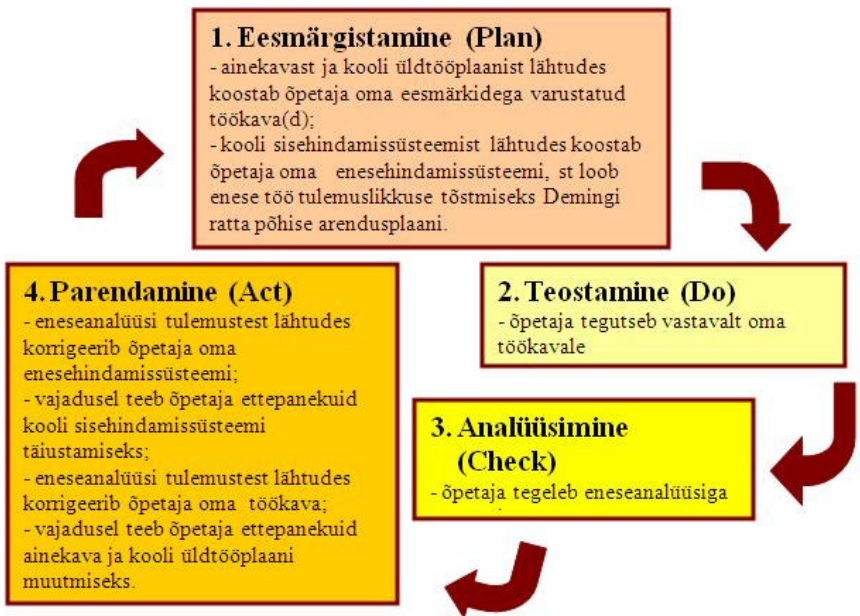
1. Eesmärgistamine (Plan)
- ainekavast ja kooli üldtööplaanist lähtudes koostab õpetaja oma eesmärkidega varustatud töökava(d);
- kooli sisehindamissüsteemist lähtudes koostab õpetaja oma enesehindamissüsteemi, st loob enese töö tulemuslikkuse tõstmiseks Demingi ratta põhise arendusplaani.

2. Teostamine (Do)
- õpetaja tegutseb vastavalt oma töökavale

3. Analüüsimine (Check)
- õpetaja tegeleb eneseanalüüsiga

4. Parendamine (Act)
- eneseanalüüsi tulemustest lähtudes korrigeerib õpetaja oma enesehindamissüsteemi;
- vajadusel teeb õpetaja ettepanekuid kooli sisehindamissüsteemi täiustamiseks;
- eneseanalüüsi tulemustest lähtudes korrigeerib õpetaja oma töökava;
- vajadusel teeb õpetaja ettepanekuid ainekava ja kooli üldtööplaani muutmiseks.